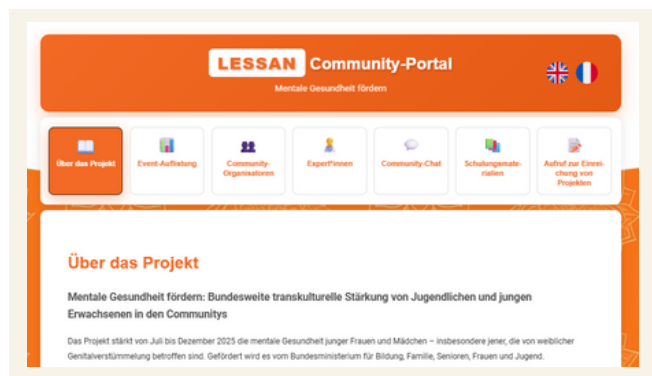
LESSAN Community-Portal

Mentale Gesundheit fördern

Über das Projekt

Event-Auflistung

Community-Organisatoren

Expert*innen

Community-Chat

Schulungsmaterialien

Aufruf zur Einreichung von Projekten

Über das Projekt

Mentale Gesundheit fördern: Bundesweite transkulturelle Stärkung von Jugendlichen und jungen Erwachsenen in den Communitys

Das Projekt stärkt von Juli bis Dezember 2025 die mentale Gesundheit junger Frauen und Mädchen – insbesondere jener, die von weiblicher Genitalverstümmelung betroffen sind. Gefördert wird es vom Bundesministerium für Bildung, Familie, Senioren, Frauen und Jugend.